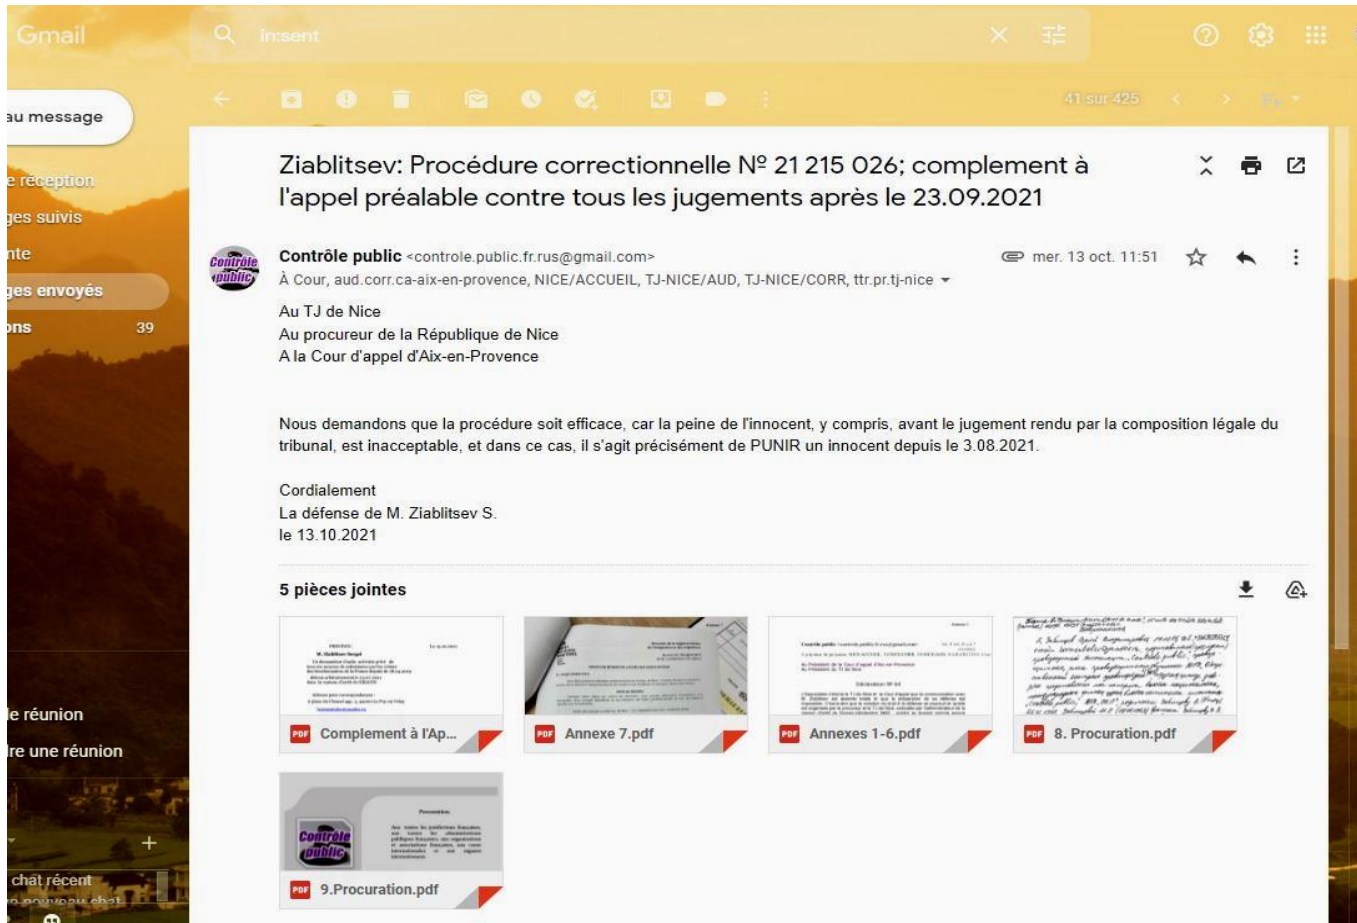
Gmail

in:sent

au message

e réception

ges suivis

nte

ges envoyés

ons 39

le réunion

re une réunion

chat récent

41 sur 425

Ziablitsev: Procédure correctionnelle Nº 21 215 026; complement à l'appel préalable contre tous les jugements après le 23.09.2021

Contrôle public <controle.public.fr.rus@gmail.com>
À Cour, aud.corr.ca-aix-en-provence, NICE/ACCUEIL, TJ-NICE/AUD, TJ-NICE/CORR, ttr.pr.tj-nice

mer. 13 oct. 11:51

Au TJ de Nice
Au procureur de la République de Nice
A la Cour d'appel d'Aix-en-Provence

Nous demandons que la procédure soit efficace, car la peine de l'innocent, y compris, avant le jugement rendu par la composition légale du tribunal, est inacceptable, et dans ce cas, il s'agit précisément de PUNIR un innocent depuis le 3.08.2021.

Cordialement
La défense de M. Ziablitsev S.
le 13.10.2021

5 pièces jointes

Complement à l'Ap...

Annexe 7.pdf

Annexes 1-6.pdf

8. Procuration.pdf

9.Procuration.pdf